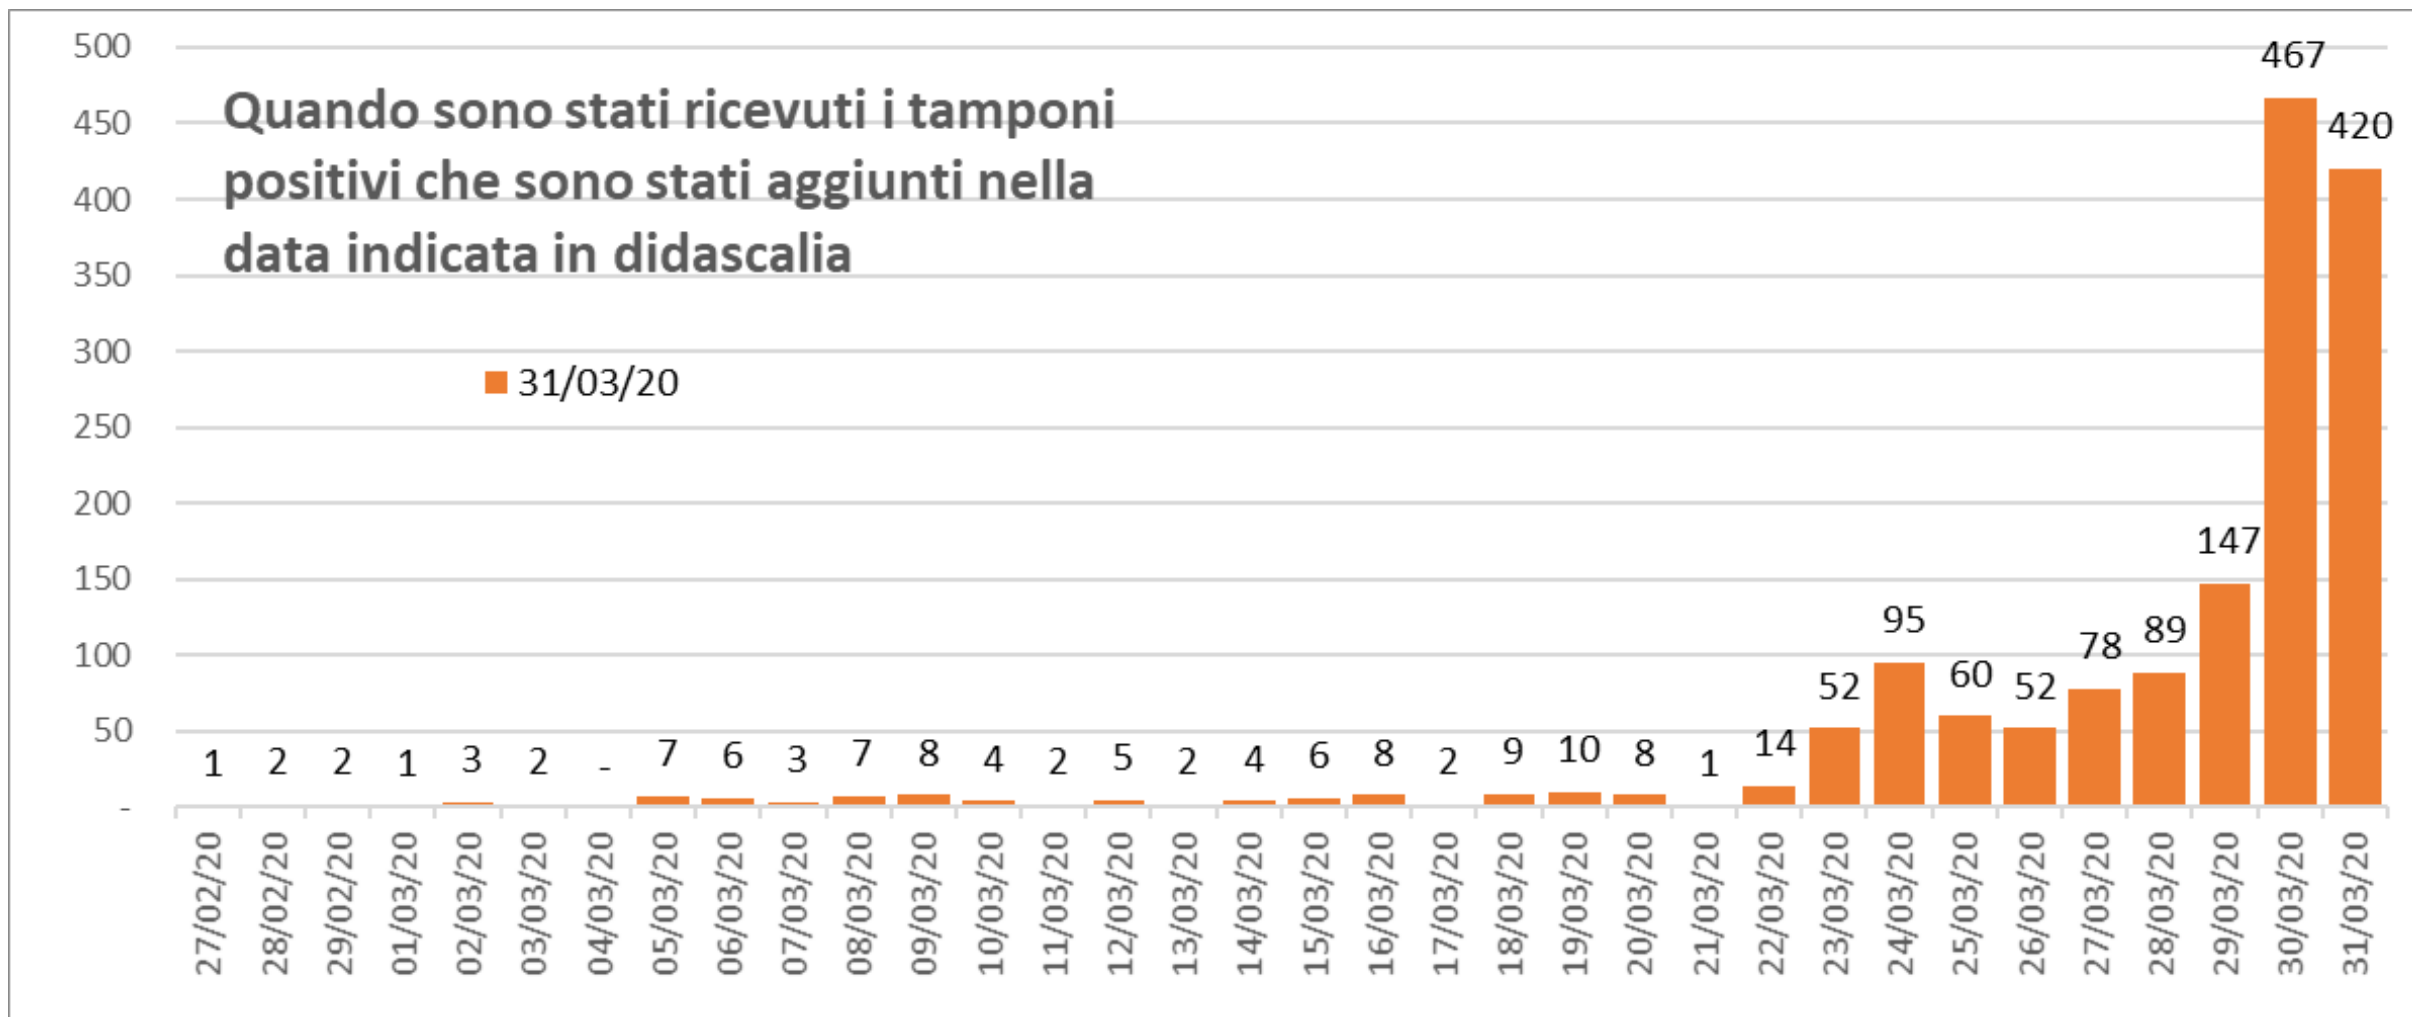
Quando sono stati ricevuti i tamponi positivi che sono stati aggiunti nella data indicata in didascalia

31/03/20

500
450
400
350
300
250
200
150
100
50
-

1 2 2 1 3 2 - 7 6 3 7 8 4 2 5 2 4 6 8 2 9 10 8 1 14 52 95 60 52 78 89 147 467 420

27/02/20
28/02/20
29/02/20
01/03/20
02/03/20
03/03/20
04/03/20
05/03/20
06/03/20
07/03/20
08/03/20
09/03/20
10/03/20
11/03/20
12/03/20
13/03/20
14/03/20
15/03/20
16/03/20
17/03/20
18/03/20
19/03/20
20/03/20
21/03/20
22/03/20
23/03/20
24/03/20
25/03/20
26/03/20
27/03/20
28/03/20
29/03/20
30/03/20
31/03/20